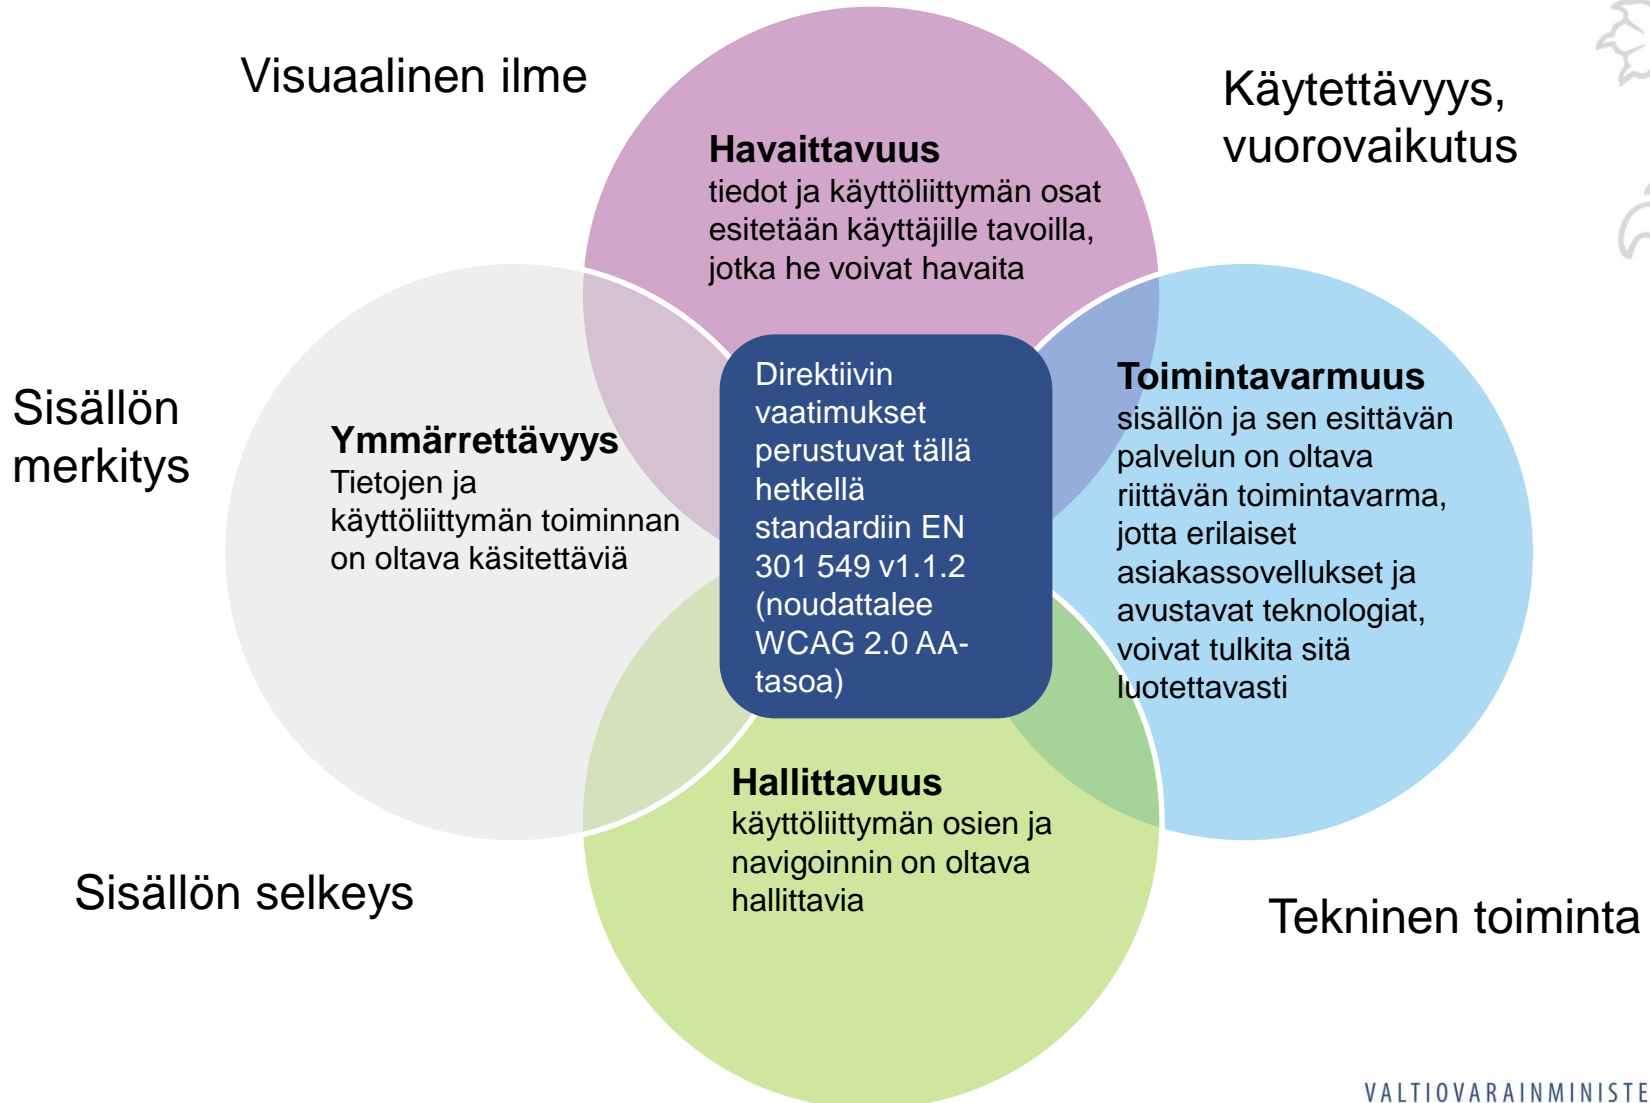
Visuaalinen ilme

Käytettävyys, vuorovaikutus

Havaittavuus
tiedot ja käyttöliittymän osat esitetään käyttäjille tavoilla, jotka he voivat havaita

Sisällön merkitys

Ymmärrettävyys
Tietojen ja käyttöliittymän toiminnan on oltava käsitettäviä

Direktiivin vaatimukset perustuvat tällä hetkellä standardiin EN 301 549 v1.1.2 (noudattalee WCAG 2.0 AA-tasoa)

Toimintavarmuus
sisällön ja sen esittävän palvelun on oltava riittävän toimintavarma, jotta erilaiset asiakassovellukset ja avustavat teknologiat, voivat tulkita sitä luotettavasti

Hallittavuus
käyttöliittymän osien ja navigoinnin on oltava hallittavia

Sisällön selkeys

Tekninen toiminta

VALTIOVARAINMINISTE